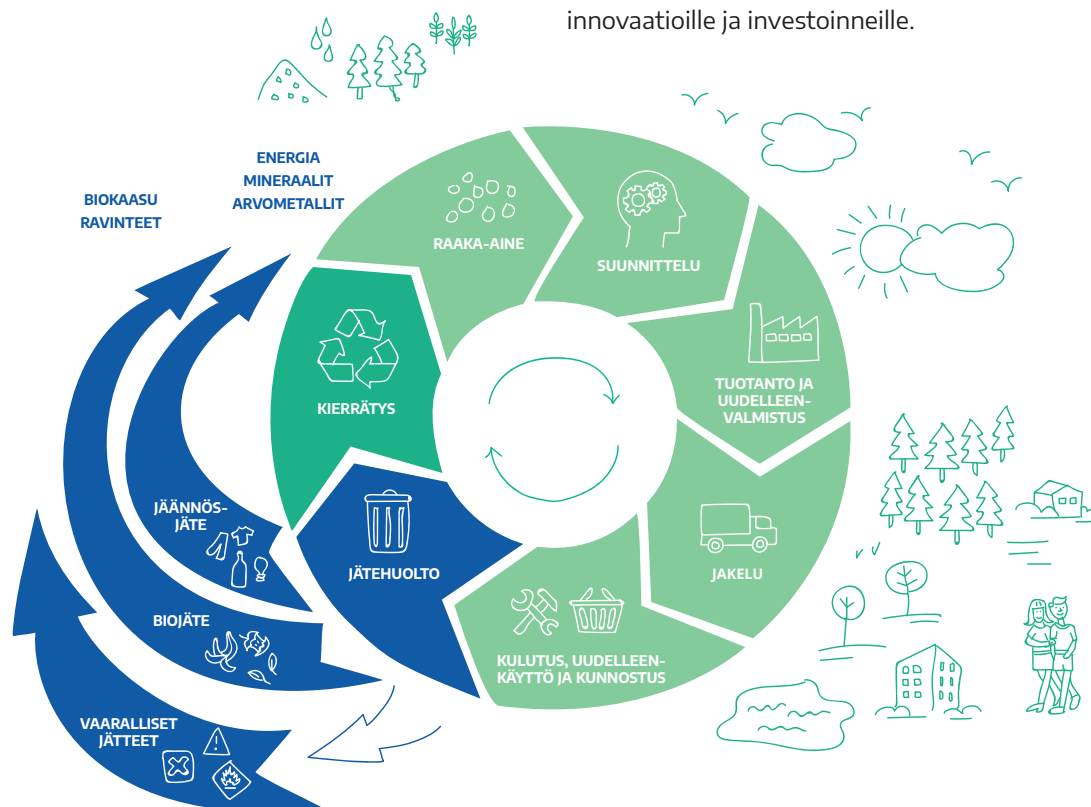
innovaatioille ja investoinneille.

BIOKAASU
RAVINTEET

ENERGIA
MINERAALIT
ARVOMETALLIT

RAAKA-AINE

SUUNNITTELU

TUOTANTO JA UUDELLEENVALMISTUS

JAKELU

KULUTUS, UUDELLEENKÄYTTÖ JA KUNNOSTUS

JÄTEHUOLTO

KIERRÄTYS

JÄÄNNÖSJÄTE

BIOJÄTE

VAARALLISET JÄTTEET